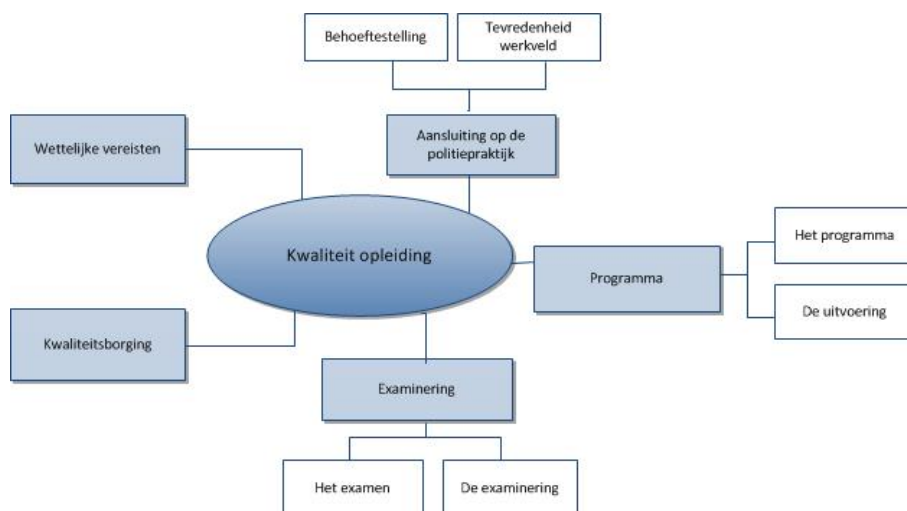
Behoeftestelling

Tevredenheid werkveld

Aansluiting op de politiepraktijk

Wettelijke vereisten

Kwaliteit opleiding

Programma

Het programma

De uitvoering

Kwaliteitsborging

Examinering

Het examen

De examinering